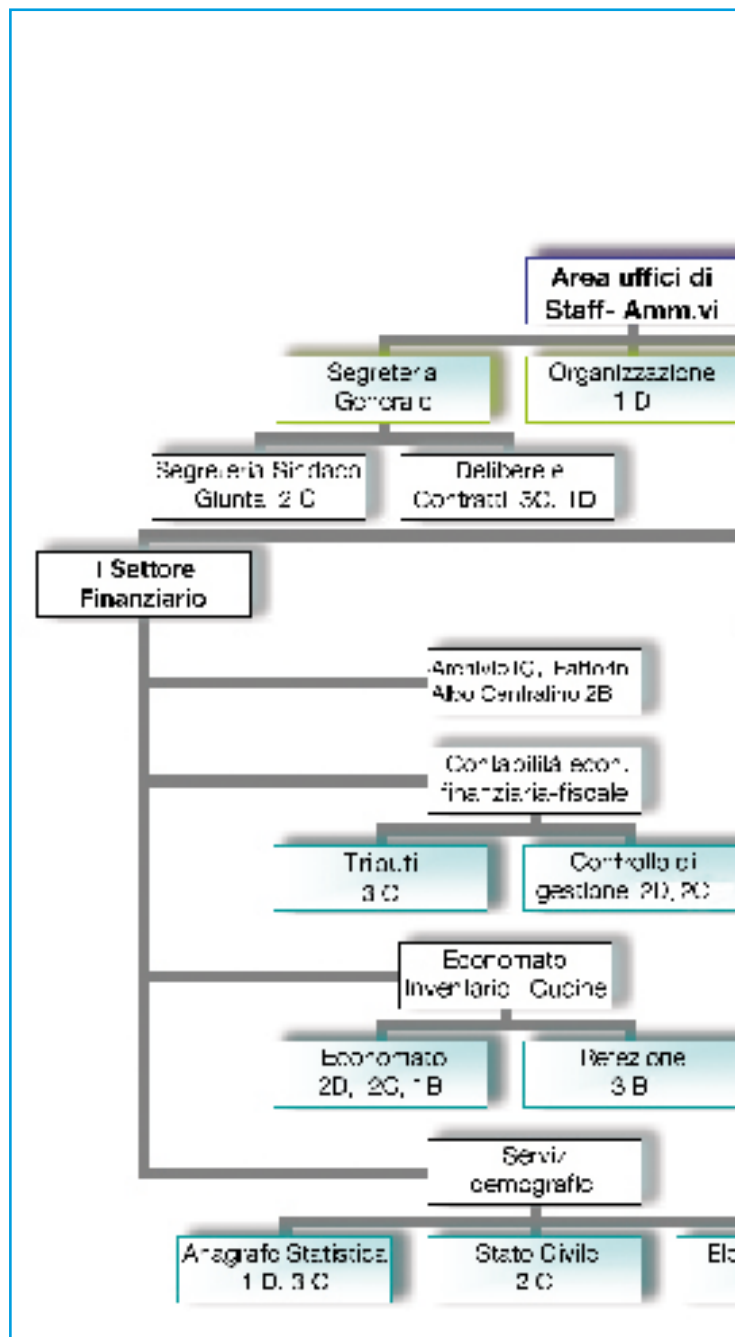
Area uffici di Staff- Amm.vi

Segreteria Generale

Organizzazione 1 D

Segreteria Sindaco Giunta 2 C

Delibere e Contratti 3C, 1D

I Settore Finanziario

Archivio 1C, Fattorino Albo Centralino 2B

Contabilità econ. finanziaria-fiscale

Tributi 3 C

Controllo di gestione 2D, 2C

Economato Inventario Cucine

Economato 2D, 2C, 1 B

Refezione 3 B

Servizi demografici

Anagrafe Statistica 1 D, 3 C

Stato Civile 2 C

El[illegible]